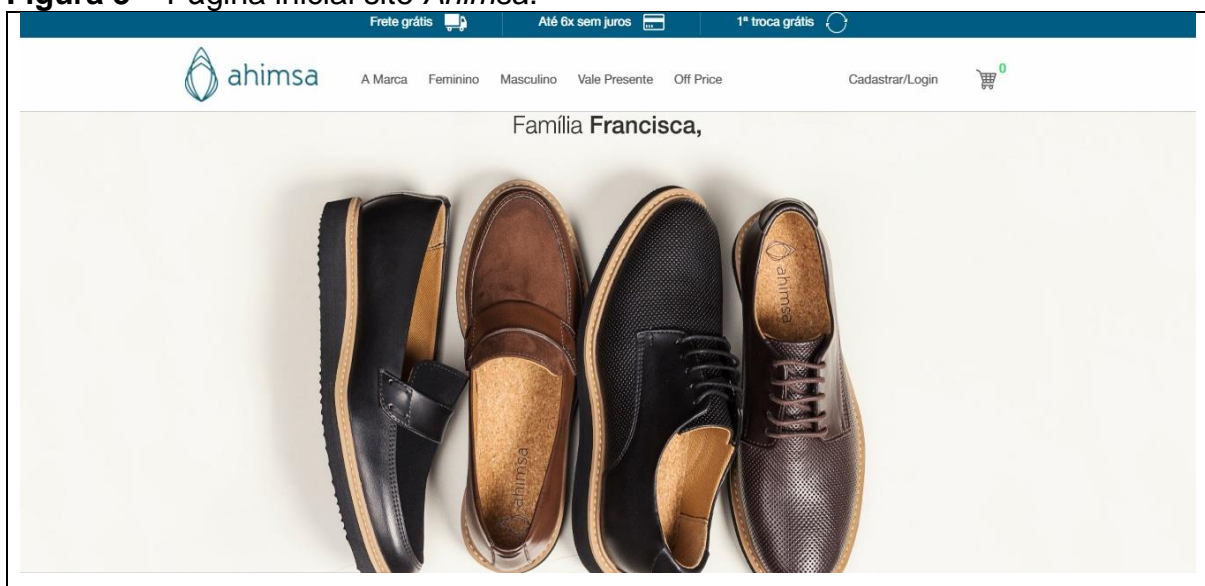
**Figura 5** – Página inicial site *Ahimsa*.

Frete grátis | Até 6x sem juros | 1ª troca grátis

ahimsa

A Marca | Feminino | Masculino | Vale Presente | Off Price

Cadastrar/Login

0

Família **Francisca,**

ahimsa

ahimsa